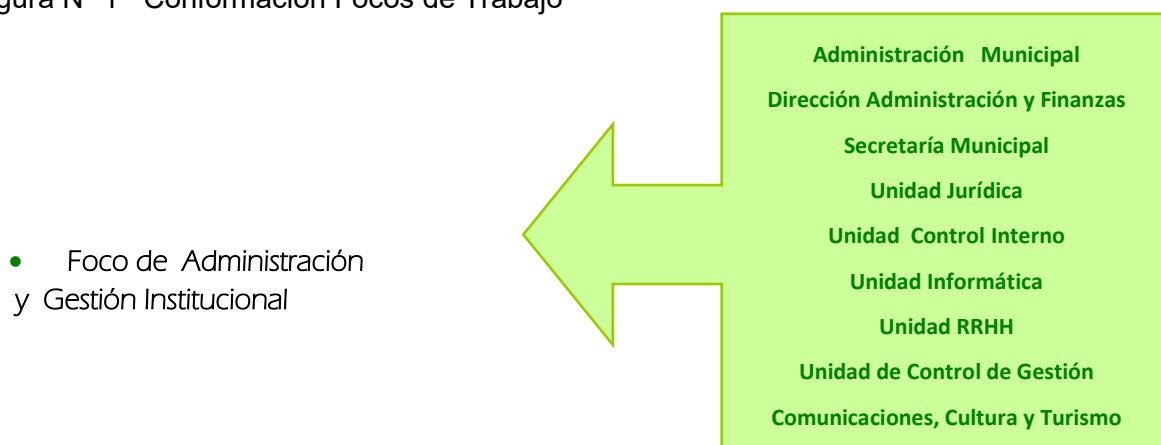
gura N° 1 Conformación Focos de Trabajo

Administración Municipal
Dirección Administración y Finanzas
Secretaría Municipal
Unidad Jurídica
Unidad Control Interno
Unidad Informática
Unidad RRHH
Unidad de Control de Gestión
Comunicaciones, Cultura y Turismo

• Foco de Administración y Gestión Institucional